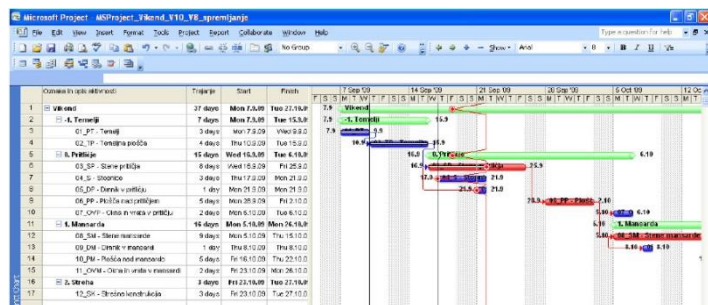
Microsoft Project - MSProject_Vikend_V10_V8_spremljanje

File Edit View Insert Format Tools Project Report Collaborate Window Help

Type a question for help

No Group

Show Arial 8 B I U

| | Oznaka in opis aktivnosti | Trajanje | Start | Finish |
|---|---|---|---|---|
| 1 | Vikend | 37 days | Mon 7.9.09 | Tue 27.10.09 |
| 2 | 1. Temelji | 7 days | Mon 7.9.09 | Tue 15.9.09 |
| 3 | 01_PT - Temelji | 3 days | Mon 7.9.09 | Wed 9.9.09 |
| 4 | 02_TP - Temeljna podlaga | 4 days | Thu 10.9.09 | Tue 15.9.09 |
| 5 | 2. Pritličje | 15 days | Wed 16.9.09 | Tue 6.10.09 |
| 6 | 03_SP - Stene pritličje | 8 days | Wed 16.9.09 | Fri 25.9.09 |
| 7 | 04_S - Stopnice | 3 days | Thu 17.9.09 | Mon 21.9.09 |
| 8 | 05_DP - Dimnik v pritličju | 1 day | Mon 21.9.09 | Mon 21.9.09 |
| 9 | 06_PP - Plošča nad pritličjem | 5 days | Mon 28.9.09 | Fri 2.10.09 |
| 10 | 07_OVP - Okna in vrata v pritličju | 2 days | Mon 5.10.09 | Tue 6.10.09 |
| 11 | 1. Mansarda | 16 days | Mon 5.10.09 | Mon 26.10.09 |
| 12 | 08_SM - Stene mansarde | 9 days | Mon 5.10.09 | Thu 15.10.09 |
| 13 | 09_DM - Dimnik v mansardi | 1 day | Thu 8.10.09 | Thu 8.10.09 |
| 14 | 10_PM - Plošča nad mansardo | 5 days | Fri 16.10.09 | Thu 22.10.09 |
| 15 | 11_OVM - Okna in vrata v mansardi | 2 days | Fri 23.10.09 | Mon 26.10.09 |
| 16 | 2. Streha | 3 days | Fri 23.10.09 | Tue 27.10.09 |
| 17 | 12_SK - Strešna konstrukcija | 3 days | Fri 23.10.09 | Tue 27.10.09 |

7 Sep '09 | 14 Sep '09 | 21 Sep '09 | 28 Sep '09 | 5 Oct '09 | 12 Oc
F S S M T W T F S S M T W T F S S M T W T F S S M T W T F S S M T W T F S S

7.9 Vikend
7.9 1. Temelji 15.9
7.9 9.9
10.9 15.9
16.9 2. Pritličje 6.10
16.9 25.9
17.9 21.0
21.9 21.0
28.9 06_PP - Plošča 2.10
5.10 07_O 6.10
5.10 1. Mansarda
5.10 08_SM - Stene mansarde
8.10 8.10